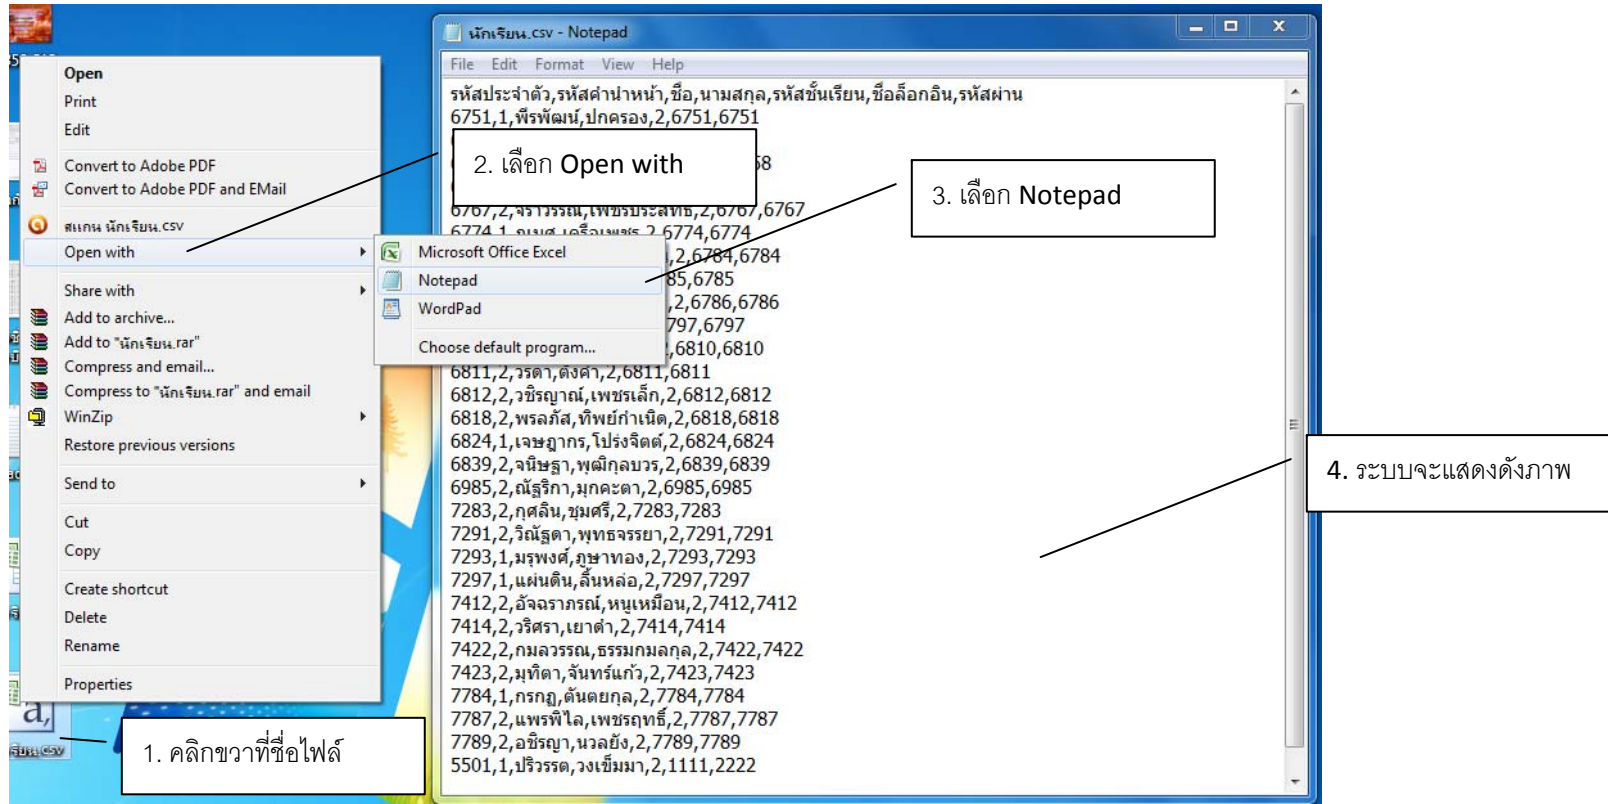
Open
Print
Edit
Convert to Adobe PDF
Convert to Adobe PDF and EMail
สแกน นักเรียน.csv
Open with
Share with
Add to archive...
Add to "นักเรียน.rar"
Compress and email...
Compress to "นักเรียน.rar" and email
WinZip
Restore previous versions
Send to
Cut
Copy
Create shortcut
Delete
Rename
Properties

Microsoft Office Excel
Notepad
WordPad
Choose default program...

นักเรียน.csv - Notepad
File Edit Format View Help
รหัสประจำตัว,รหัสคำนำหน้า,ชื่อ,นามสกุล,รหัสชั้นเรียน,ชื่อล็อกอิน,รหัสผ่าน
6751,1,พีรพัฒน์,ปกครอง,2,6751,6751
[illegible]58
6767,2,จิราวรรณ,เพชรประสิทธิ์,2,6767,6767
6774,1,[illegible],2,6774,6774
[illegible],2,6784,6784
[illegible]85,6785
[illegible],2,6786,6786
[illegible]797,6797
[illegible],6810,6810
6811,2,วรดา,ดังคา,2,6811,6811
6812,2,วชิรญาณ์,เพชรเล็ก,2,6812,6812
6818,2,พรลภัส,ทิพย์กำเนิด,2,6818,6818
6824,1,เจษฎากร,โปร่งจิตต์,2,6824,6824
6839,2,จณิษฐา,พุฒิกุลบวร,2,6839,6839
6985,2,ณัฐริกา,มุกคะดา,2,6985,6985
7283,2,กุศลิน,ชุมศรี,2,7283,7283
7291,2,วิณัฐดา,พุทธจรรยา,2,7291,7291
7293,1,มรุพงศ์,ภูษาทอง,2,7293,7293
7297,1,แผ่นดิน,ลิ้นหล่อ,2,7297,7297
7412,2,อัจฉราภรณ์,หนูเหมือน,2,7412,7412
7414,2,วริศรา,เยาดำ,2,7414,7414
7422,2,กมลวรรณ,ธรรมกมลกุล,2,7422,7422
7423,2,มุทิตา,จันทร์แก้ว,2,7423,7423
7784,1,กรกฏ,ต้นตยกุล,2,7784,7784
7787,2,แพรพิไล,เพชรฤทธิ์,2,7787,7787
7789,2,อชิรญา,นวลยัง,2,7789,7789
5501,1,ปริวรรต,วงเข็มมา,2,1111,2222

2. เลือก Open with
3. เลือก Notepad
4. ระบบจะแสดงดังภาพ
1. คลิกขวาที่ชื่อไฟล์
a,
เรียน.csv